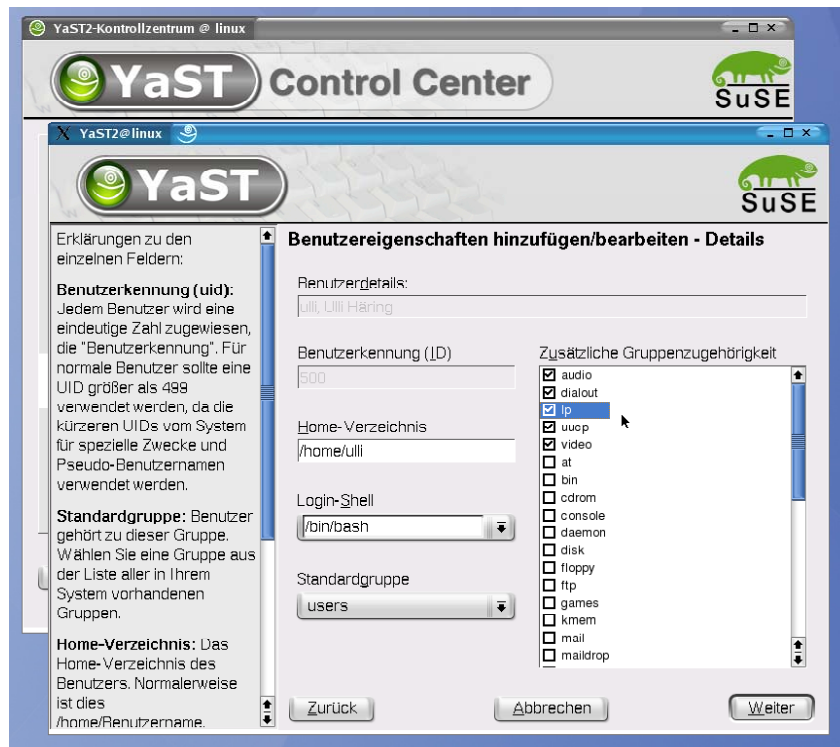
YaST2-Kontrollzentrum @ linux

YaST Control Center

SuSE

YaST2@linux

YaST

SuSE

Erklärungen zu den einzelnen Feldern:

Benutzerkennung (uid): Jedem Benutzer wird eine eindeutige Zahl zugewiesen, die "Benutzerkennung". Für normale Benutzer sollte eine UID größer als 499 verwendet werden, da die kürzeren UIDs vom System für spezielle Zwecke und Pseudo-Benutzernamen verwendet werden.

Standardgruppe: Benutzer gehört zu dieser Gruppe. Wählen Sie eine Gruppe aus der Liste aller in Ihrem System vorhandenen Gruppen.

Home-Verzeichnis: Das Home-Verzeichnis des Benutzers. Normalerweise ist dies /home/Benutzername.

Benutzereigenschaften hinzufügen/bearbeiten - Details

Benutzerdetails:

ulli, Ulli Häring

Benutzerkennung (ID)

500

Home-Verzeichnis

/home/ulli

Login-Shell

/bin/bash

Standardgruppe

users

Zusätzliche Gruppenzugehörigkeit

☑ audio
☑ dialout
☑ lp
☑ uucp
☑ video
☐ at
☐ bin
☐ cdrom
☐ console
☐ daemon
☐ disk
☐ floppy
☐ ftp
☐ games
☐ kmem
☐ mail
☐ maildrop

Zurück

Abbrechen

Weiter